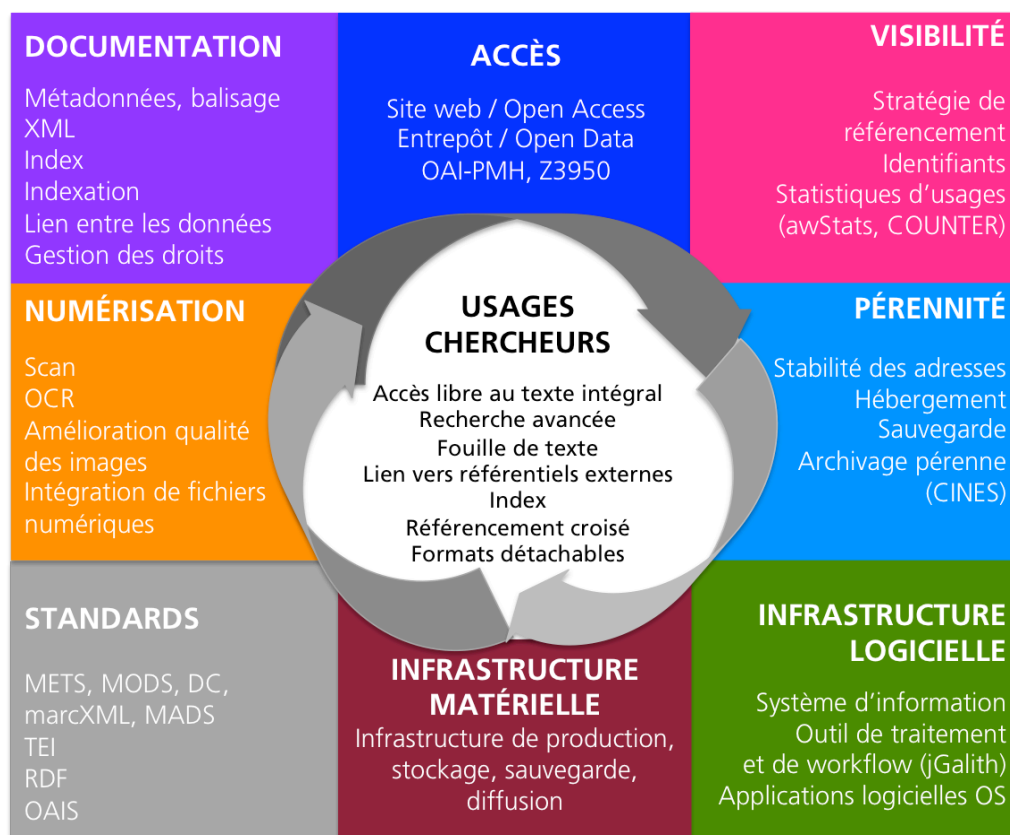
DOCUMENTATION

Métadonnées, balisage
XML
Index
Indexation
Lien entre les données
Gestion des droits

ACCÈS

Site web / Open Access
Entrepôt / Open Data
OAI-PMH, Z3950

VISIBILITÉ

Stratégie de référencement
Identifiants
Statistiques d'usages (awStats, COUNTER)

NUMÉRISATION

Scan
OCR
Amélioration qualité des images
Intégration de fichiers numériques

USAGES CHERCHEURS

Accès libre au texte intégral
Recherche avancée
Fouille de texte
Lien vers référentiels externes
Index
Référencement croisé
Formats détachables

PÉRENNITÉ

Stabilité des adresses
Hébergement
Sauvegarde
Archivage pérenne (CINES)

STANDARDS

METS, MODS, DC, marcXML, MADS
TEI
RDF
OAIS

INFRASTRUCTURE MATÉRIELLE

Infrastructure de production, stockage, sauvegarde, diffusion

INFRASTRUCTURE LOGICIELLE

Système d'information
Outil de traitement et de workflow (jGalith)
Applications logicielles OS